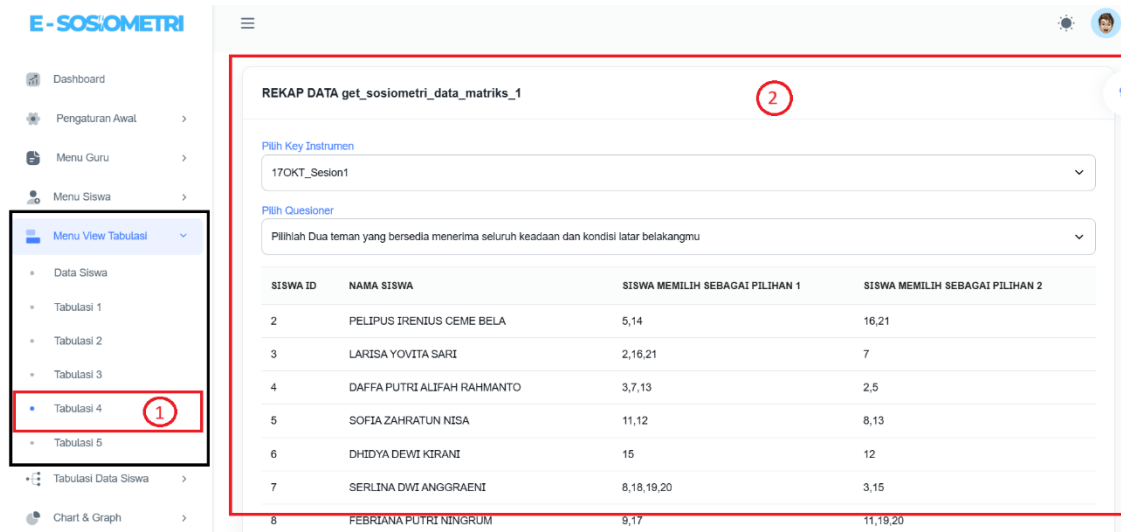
E-SOSIOMETRI

Dashboard
Pengaturan Awal
Menu Guru
Menu Siswa
Menu View Tabulasi
Data Siswa
Tabulasi 1
Tabulasi 2
Tabulasi 3
Tabulasi 4
1
Tabulasi 5
Tabulasi Data Siswa
Chart & Graph

REKAP DATA get_sosiometri_data_matriks_1
2

Pilih Key Instrumen
17OKT_Sesion1

Pilih Quesioner
Pilihlah Dua teman yang bersedia menerima seluruh keadaan dan kondisi latar belakangmu

| SISWA ID | NAMA SISWA | SISWA MEMILIH SEBAGAI PILIHAN 1 | SISWA MEMILIH SEBAGAI PILIHAN 2 |
|---|---|---|---|
| 2 | PELIPUS IRENIUS CEME BELA | 5,14 | 16,21 |
| 3 | LARISA YOVITA SARI | 2,16,21 | 7 |
| 4 | DAFFA PUTRI ALIFAH RAHMANTO | 3,7,13 | 2,5 |
| 5 | SOFIA ZAHRATUN NISA | 11,12 | 8,13 |
| 6 | DHIDYA DEWI KIRANI | 15 | 12 |
| 7 | SERLINA DWI ANGGRAENI | 8,18,19,20 | 3,15 |
| 8 | FEBRIANA PUTRI NINGRUM | 9,17 | 11,19,20 |